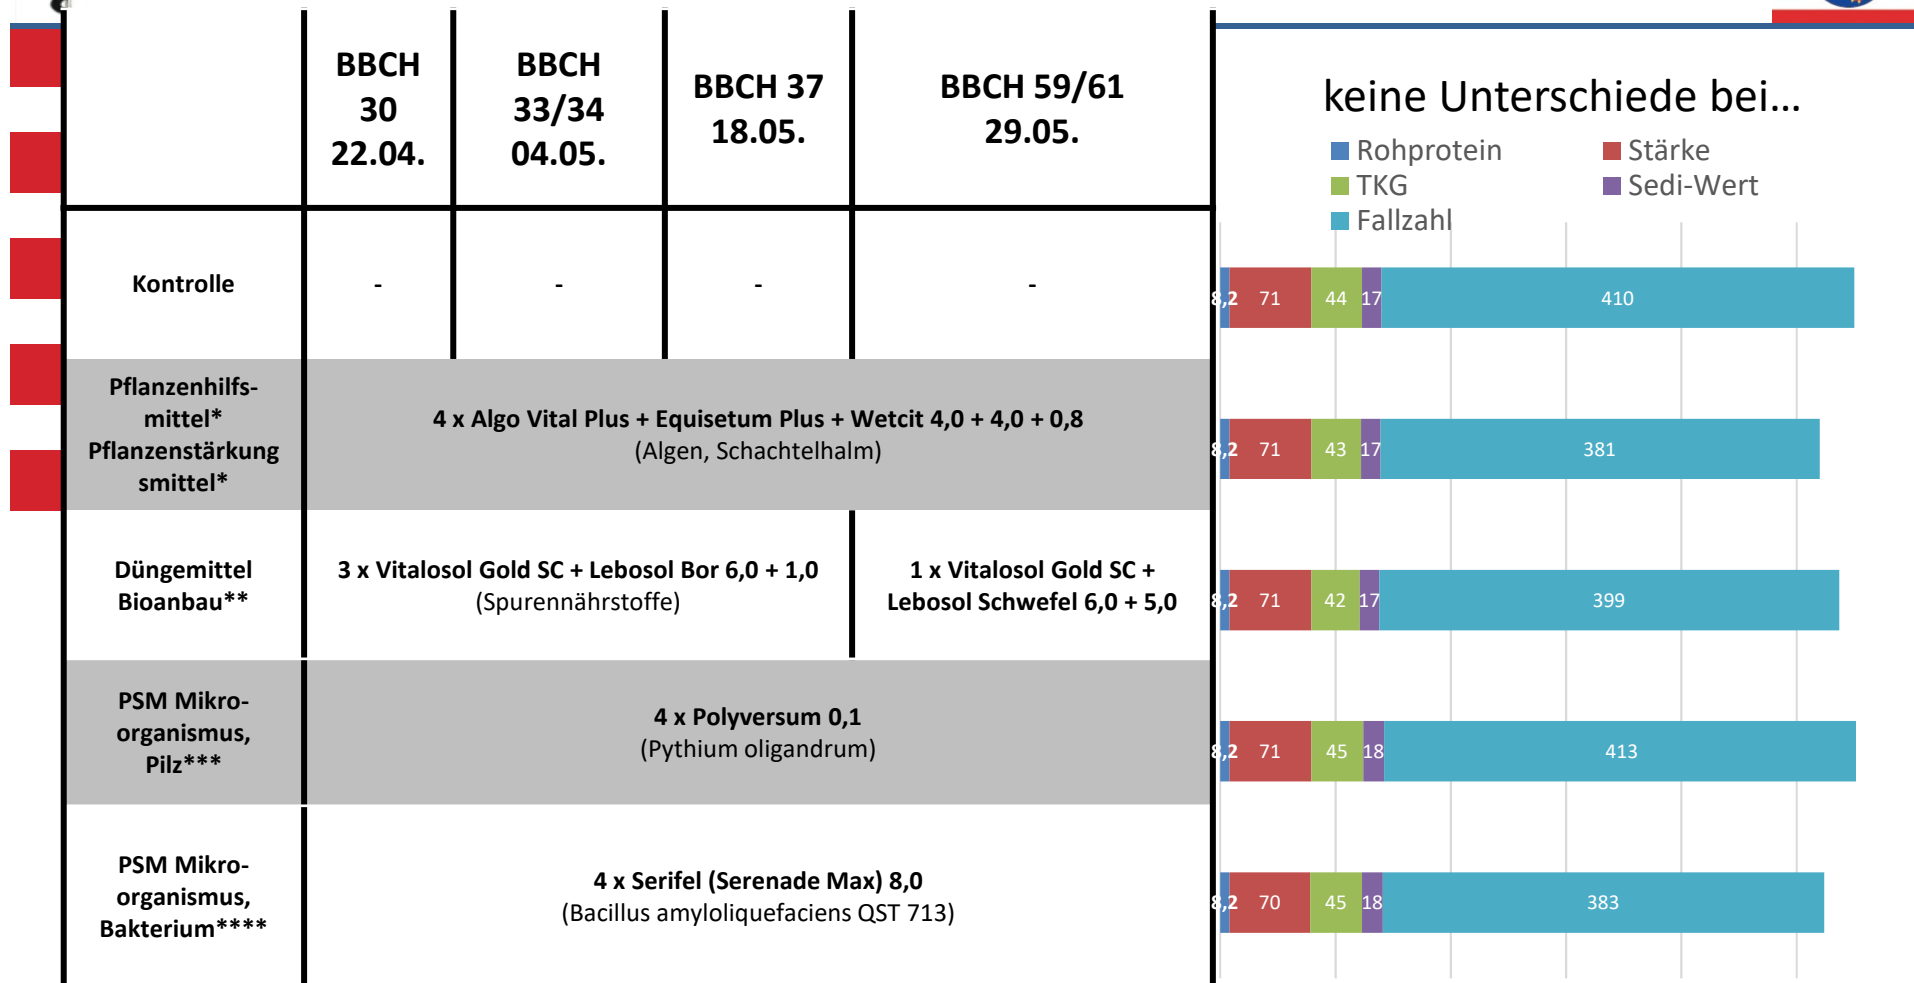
| | BBCH 30 22.04. | BBCH 33/34 04.05. | BBCH 37 18.05. | BBCH 59/61 29.05. |
|---|---|---|---|---|
| Kontrolle | - | - | - | - |
| Pflanzenhilfsmittel* Pflanzenstärkungsmittel* | 4 x Algo Vital Plus + Equisetum Plus + Wetcit 4,0 + 4,0 + 0,8 (Algen, Schachtelhalm) | | | |
| Düngemittel Bioanbau** | 3 x Vitalosol Gold SC + Lebosol Bor 6,0 + 1,0 (Spurennährstoffe) | | | 1 x Vitalosol Gold SC + Lebosol Schwefel 6,0 + 5,0 |
| PSM Mikroorganismus, Pilz*** | 4 x Polyversum 0,1 (Pythium oligandrum) | | | |
| PSM Mikroorganismus, Bakterium**** | 4 x Serifel (Serenade Max) 8,0 (Bacillus amyloliquefaciens QST 713) | | | |

keine Unterschiede bei…

Rohprotein
Stärke
TKG
Sedi-Wert
Fallzahl

8,2 71 44 17 410
8,2 71 43 17 381
8,2 71 42 17 399
8,2 71 45 18 413
8,2 70 45 18 383